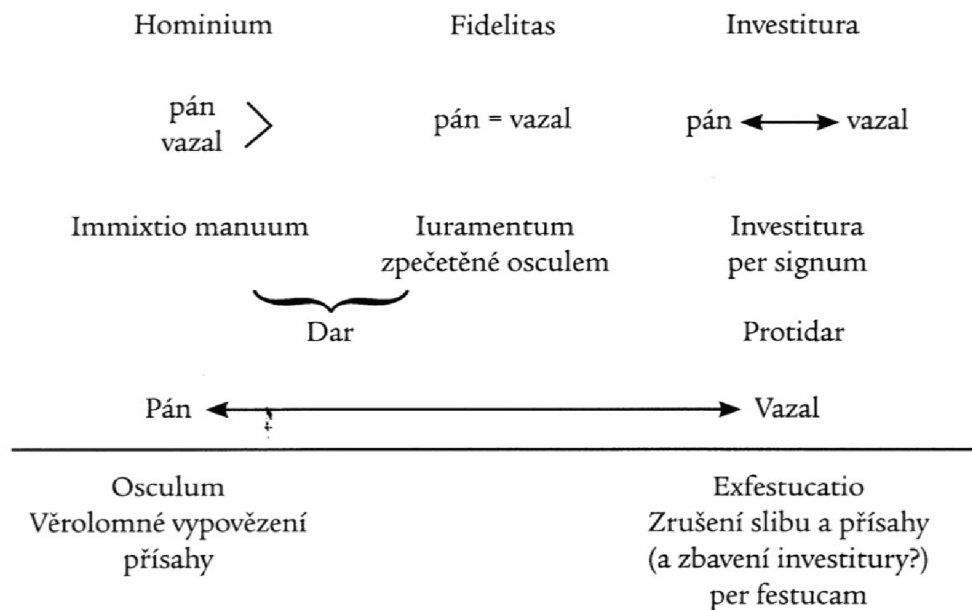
Hominium

pán
vazal >

Immixtio manuum

Fidelitas

pán = vazal

Iuramentum
zpečetěné osculem

Investitura

pán ⟷ vazal

Investitura
per signum

Dar

Protidar

Pán ⟷ Vazal

Osculum
Věrolomné vypovězení přísahy

Exfestucatio
Zrušení slibu a přísahy (a zbavení investitury?) per festucam